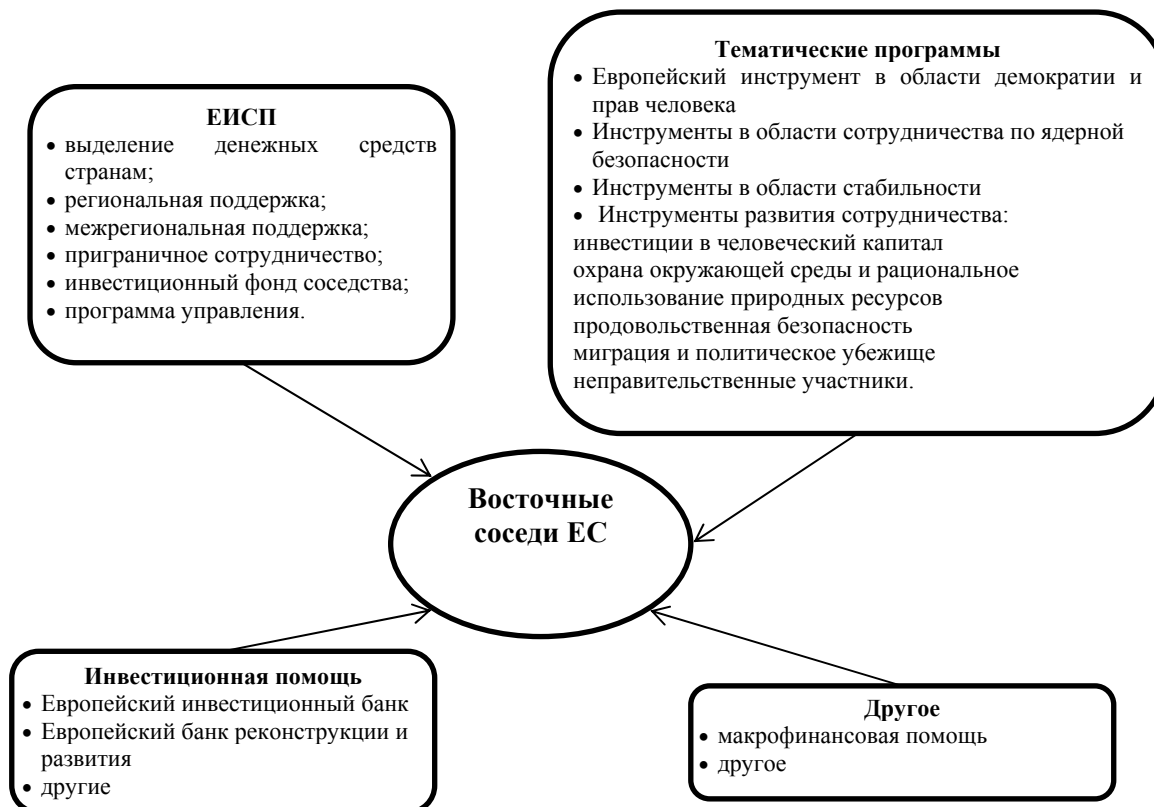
ЕИСП
• выделение денежных средств странам;
• региональная поддержка;
• межрегиональная поддержка;
• приграничное сотрудничество;
• инвестиционный фонд соседства;
• программа управления.

Тематические программы
• Европейский инструмент в области демократии и прав человека
• Инструменты в области сотрудничества по ядерной безопасности
• Инструменты в области стабильности
• Инструменты развития сотрудничества:
инвестиции в человеческий капитал
охрана окружающей среды и рациональное использование природных ресурсов
продовольственная безопасность
миграция и политическое убежище
неправительственные участники.

Восточные соседи ЕС

Инвестиционная помощь
• Европейский инвестиционный банк
• Европейский банк реконструкции и развития
• другие

Другое
• макрофинансовая помощь
• другое